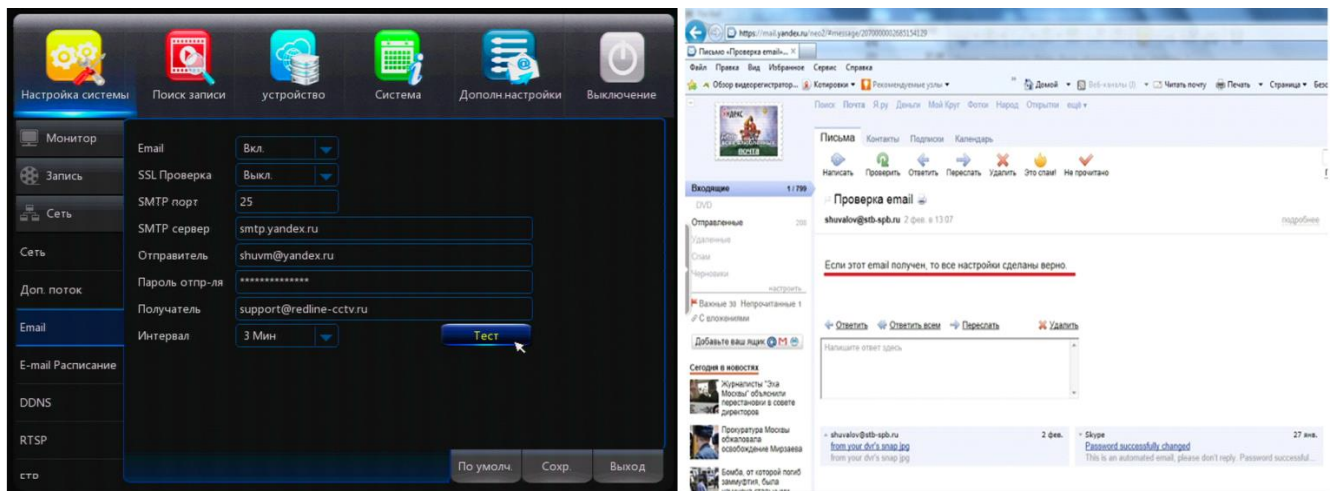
Настройка системы
Поиск записи
устройство
Система
Дополн.настройки
Выключение

Монитор
Запись
Сеть
Сеть
Доп. поток
Email
E-mail Расписание
DDNS
RTSP
FTP

| | |
|---|---|
| Email | Вкл. |
| SSL Проверка | Выкл. |
| SMTP порт | 25 |
| SMTP сервер | smtp.yandex.ru |
| Отправитель | shuvm@yandex.ru |
| Пароль отпр-ля | ************** |
| Получатель | support@redline-cctv.ru |
| Интервал | 3 Мин |

Тест

По умолч.
Сохр.
Выход

https://mail.yandex.ru/neo2/#message/2070000002685134129
Письмо «Проверка email» ×
Файл Правка Вид Избранное Сервис Справка
Обзор видеорегистратор... Копировки Рекомендуемые узлы
Домой Веб-каналы (J) Читать почту Печать Страница Безо
Поиск Почта Я.ру Деньги Мой Круг Фотки Народ Открытки ещё
почта
Письма Контакты Подписки Календарь
Написать Проверить Ответить Переслать Удалить Это спам! Не прочитано
Входящие 1 / 799
DVD
Отправленные 200
Удаленные
Спам
Черновики
настроить
Важные 30 Непрочитанные 1
С вложениями
Добавьте ваш ящик
Сегодня в новостях
Журналисты "Эха Москвы" обсудили перестановки в совете директоров
Прокуратура Москвы обжаловала освобождение Мирзаева
Бомба, от которой погиб замминистра, была
Проверка email
shuvalov@stb-spb.ru 2 фев. в 13:07
подробнее
Если этот email получен, то все настройки сделаны верно.
Ответить Ответить всем Переслать Удалить
Напишите ответ здесь
shuvalov@stb-spb.ru 2 фев.
from your dvr's snap.jpg
from your dvr's snap.jpg
Skype 27 янв.
Password successfully changed
This is an automated email, please don't reply. Password successful...